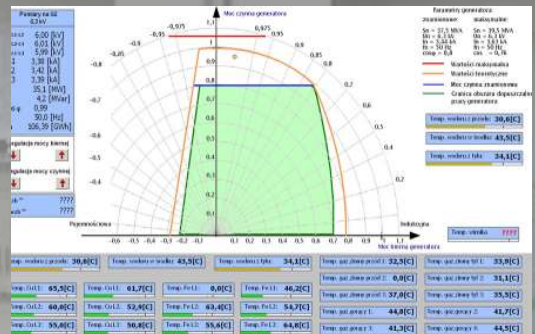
Pomiary na żywo
6,3 kV
6,00 [kV]
6,01 [kV]
5,99 [kV]
3 [kA]
3,42 [kA]
3,39 [kA]
35,1 [MW]
4,2 [MVar]
0,99
50,0 [Hz]
106,39 [GWh]

Regulacja mocy biernej

Regulacja mocy czynnej

????
????

Moc czynna generatora

-0,975
-0,95
-0,9
-0,85
-0,8
-0,7
-0,6
-0,5
-0,4
0,975
0,95
0,9
0,85
0,8
0,7
0,6
0,5
0,4
1
0,9
0,8
0,7
0,6
0,5
0,4
0,3
0,2
0,1

Pojemnościowa
Indukcyjna
-0,6 -0,5 -0,4 -0,3 -0,2 -0,1 0,1 0,2 0,3 0,4 0,5 0,6 0,7 0,8 0,9 1
Moc bierna generatora

Parametry generatora:
znamionowe:
Sn = 37,5 MVA
Un = 6,3 kV
In = 3,44 kA
fn = 50 Hz
cosφ = 0,8

maksymalne:
Sm = 39,5 MVA
Um = 6,3 kV
Im = 3,63 kA
fm = 50 Hz
cosφ = 0,76

Wartości maksymalne
Wartości teoretyczne
Moc czynna znamionowa
Granica obszaru dopuszczalnej pracy generatora

Temp. wodoru z przodu 30,6[C]
Temp. wodoru w środku 43,5[C]
Temp. wodoru z tyłu 34,1[C]

Temp. stenika ????

Temp. wodoru z przodu 30,0[C]
Temp. wodoru w środku 43,5[C]
Temp. wodoru z tyłu 34,1[C]

Temp. Cu L1: 65,5[C]
Temp. Cu L2: 60,0[C]
Temp. Cu L3: 55,0[C]
Temp. Cu L1: 61,7[C]
Temp. Cu L2: 52,9[C]
Temp. Cu L3: 50,8[C]
Temp. Fe L1: 0,0[C]
Temp. Fe L2: 63,4[C]
Temp. Fe L3: 55,6[C]
Temp. Fe L1: 46,2[C]
Temp. Fe L2: 54,7[C]
Temp. Fe L3: 64,8[C]

Temp. gaz zimny przód 1: 32,5[C]
Temp. gaz zimny przód 2: 0,0[C]
Temp. gaz zimny przód 3: 37,0[C]
Temp. gaz gorący 1: 44,0[C]
Temp. gaz gorący 3: 41,3[C]
Temp. gaz zimny tył 1: 33,0[C]
Temp. gaz zimny tył 2: 31,1[C]
Temp. gaz zimny tył 3: 35,5[C]
Temp. gaz gorący 2: 41,7[C]
Temp. gaz gorący 4: 44,5[C]